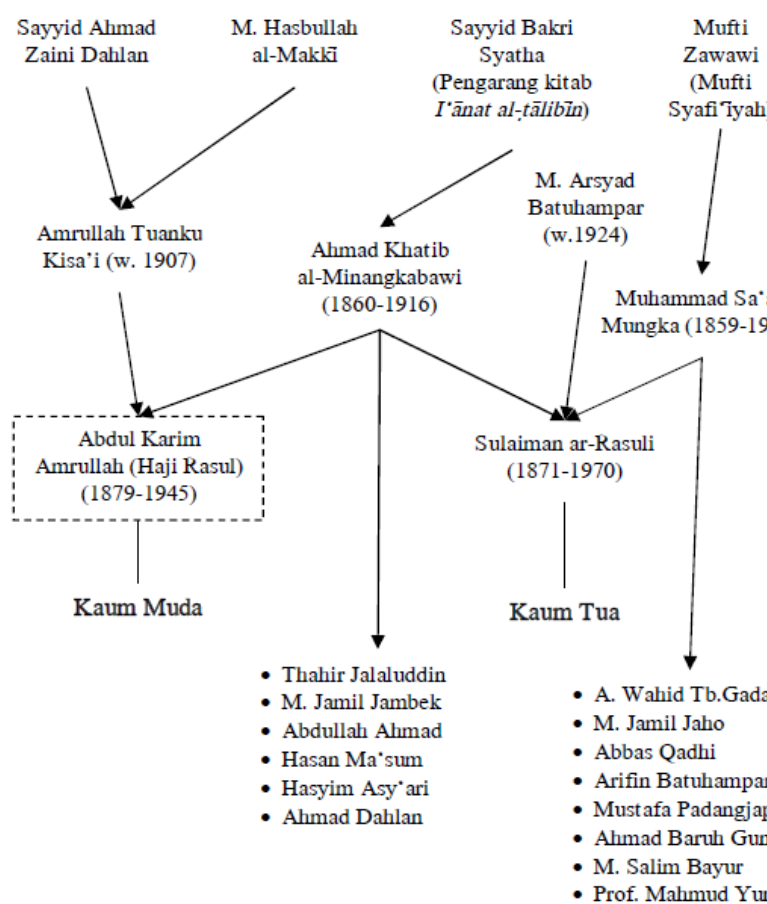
Sayyid Ahmad Zaini Dahlan

M. Hasbullah al-Makkī

Sayyid Bakri Syatha (Pengarang kitab *I'ānat al-ṭālibīn*)

Mufti Zawawi (Mufti Syafi'iyah

Amrullah Tuanku Kisa'i (w. 1907)

Ahmad Khatib al-Minangkabawi (1860-1916)

M. Arsyad Batuhampar (w.1924)

Muhammad Sa'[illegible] Mungka (1859-19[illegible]

Abdul Karim Amrullah (Haji Rasul) (1879-1945)

Sulaiman ar-Rasuli (1871-1970)

Kaum Muda

Kaum Tua

- Thahir Jalaluddin
- M. Jamil Jambek
- Abdullah Ahmad
- Hasan Ma'sum
- Hasyim Asy'ari
- Ahmad Dahlan

- A. Wahid Tb.Gada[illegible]
- M. Jamil Jaho
- Abbas Qadhi
- Arifin Batuhampar
- Mustafa Padangjap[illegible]
- Ahmad Baruh Gun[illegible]
- M. Salim Bayur
- Prof. Mahmud Yu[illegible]